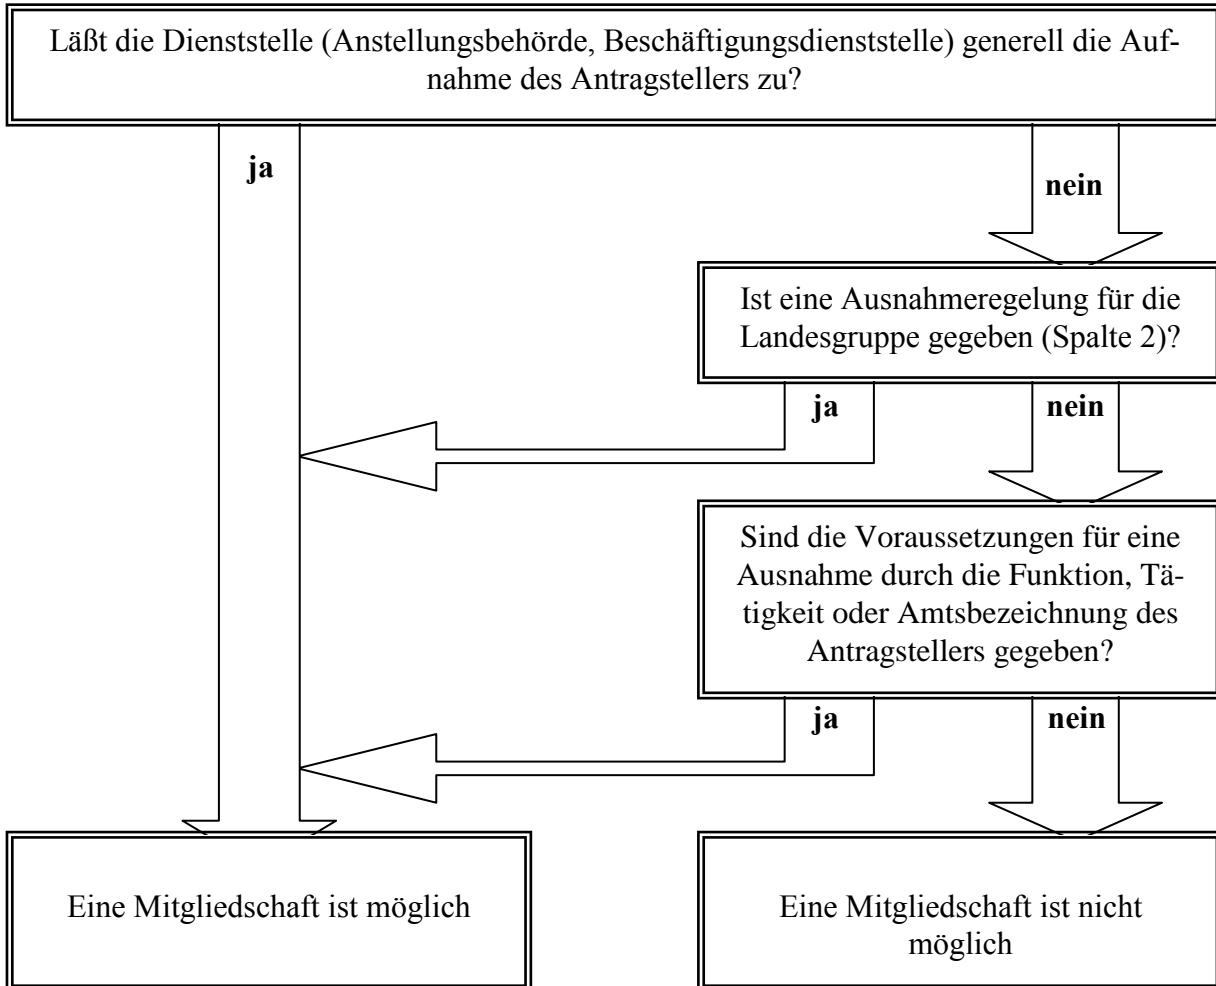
Läßt die Dienststelle (Anstellungsbehörde, Beschäftigungsdienststelle) generell die Aufnahme des Antragstellers zu?

ja

nein

Ist eine Ausnahmeregelung für die Landesgruppe gegeben (Spalte 2)?

ja

nein

Sind die Voraussetzungen für eine Ausnahme durch die Funktion, Tätigkeit oder Amtsbezeichnung des Antragstellers gegeben?

ja

nein

Eine Mitgliedschaft ist möglich

Eine Mitgliedschaft ist nicht möglich